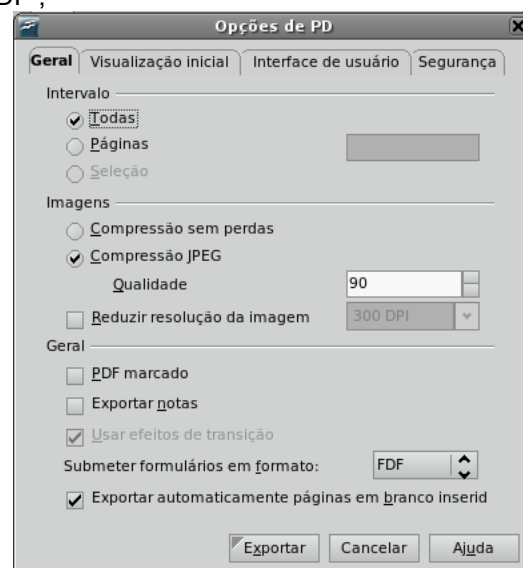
Opções de PD

Geral | Visualização inicial | Interface de usuário | Segurança

Intervalo

Todas

Páginas

Seleção

Imagens

Compressão sem perdas

Compressão JPEG

Qualidade 90

Reduzir resolução da imagem 300 DPI

Geral

PDF marcado

Exportar notas

Usar efeitos de transição

Submeter formulários em formato: FDF

Exportar automaticamente páginas em branco inserid

Exportar | Cancelar | Ajuda